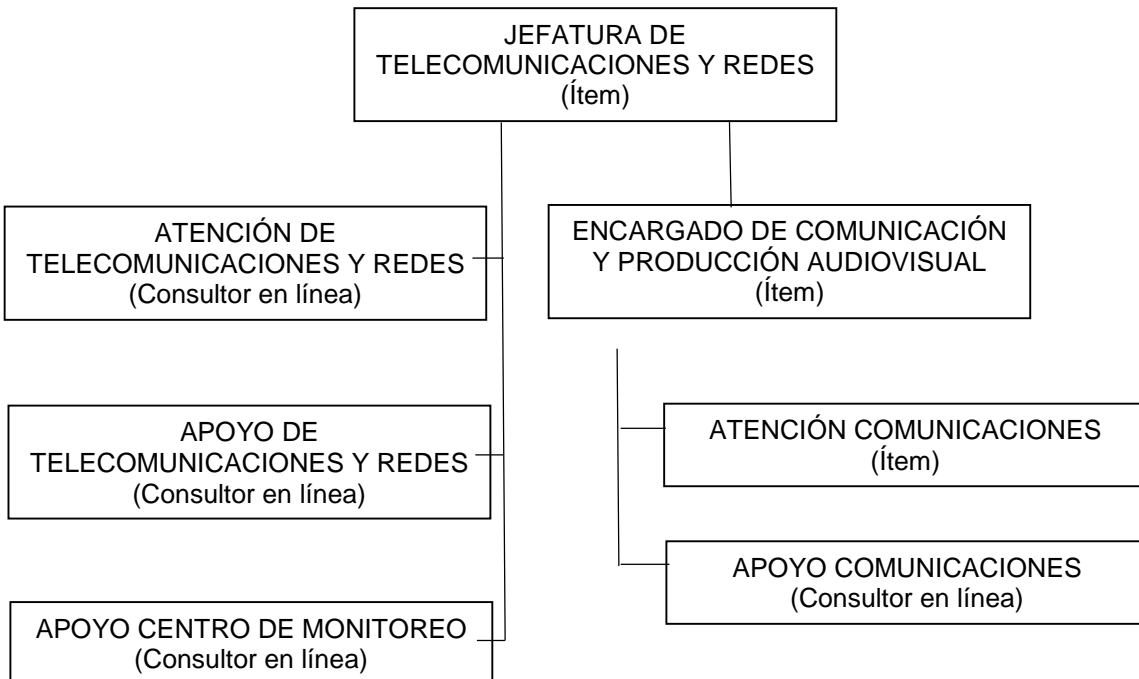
JEFATURA DE TELECOMUNICACIONES Y REDES
(Ítem)

ATENCIÓN DE TELECOMUNICACIONES Y REDES
(Consultor en línea)

APOYO DE TELECOMUNICACIONES Y REDES
(Consultor en línea)

APOYO CENTRO DE MONITOREO
(Consultor en línea)

ENCARGADO DE COMUNICACIÓN Y PRODUCCIÓN AUDIOVISUAL
(Ítem)

ATENCIÓN COMUNICACIONES
(Ítem)

APOYO COMUNICACIONES
(Consultor en línea)